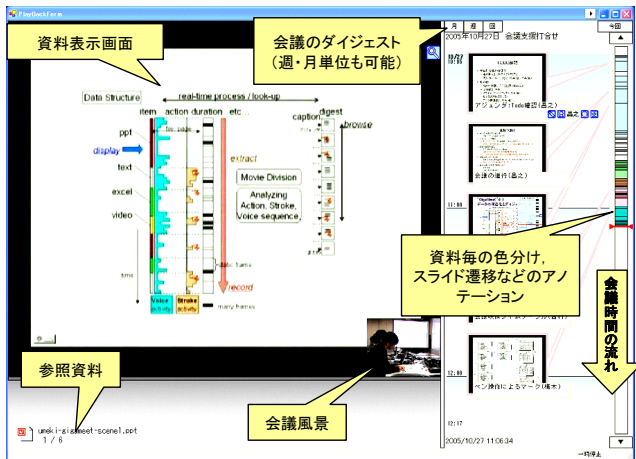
PlayBackForm

資料表示画面

会議のダイジェスト
(週・月単位も可能)

月 週 日 今日

2005年10月27日 会議支援IT合せ

Data Structure

real-time process / look-up

item action duration etc... caption digest

ppt
display
text
excel
video
time

extract

Movie Division

Analyzing Action, Stroke, Voice sequence,...

browse

record

Voice activity
Stroke activity

many frames

10/27 10:45

アジェンダ(Todo確認)(晶之)

会議の進行(晶之)

11:00

資料毎の色分け，スライド遷移などのアノテーション

会議時間の流れ

12:00

ペン操作によるマーク(橋本)

12:17

2005/10/27 11:06:34

一時停止

参照資料

umeki-ai-meet-scene1.ppt
1 / 6

会議風景